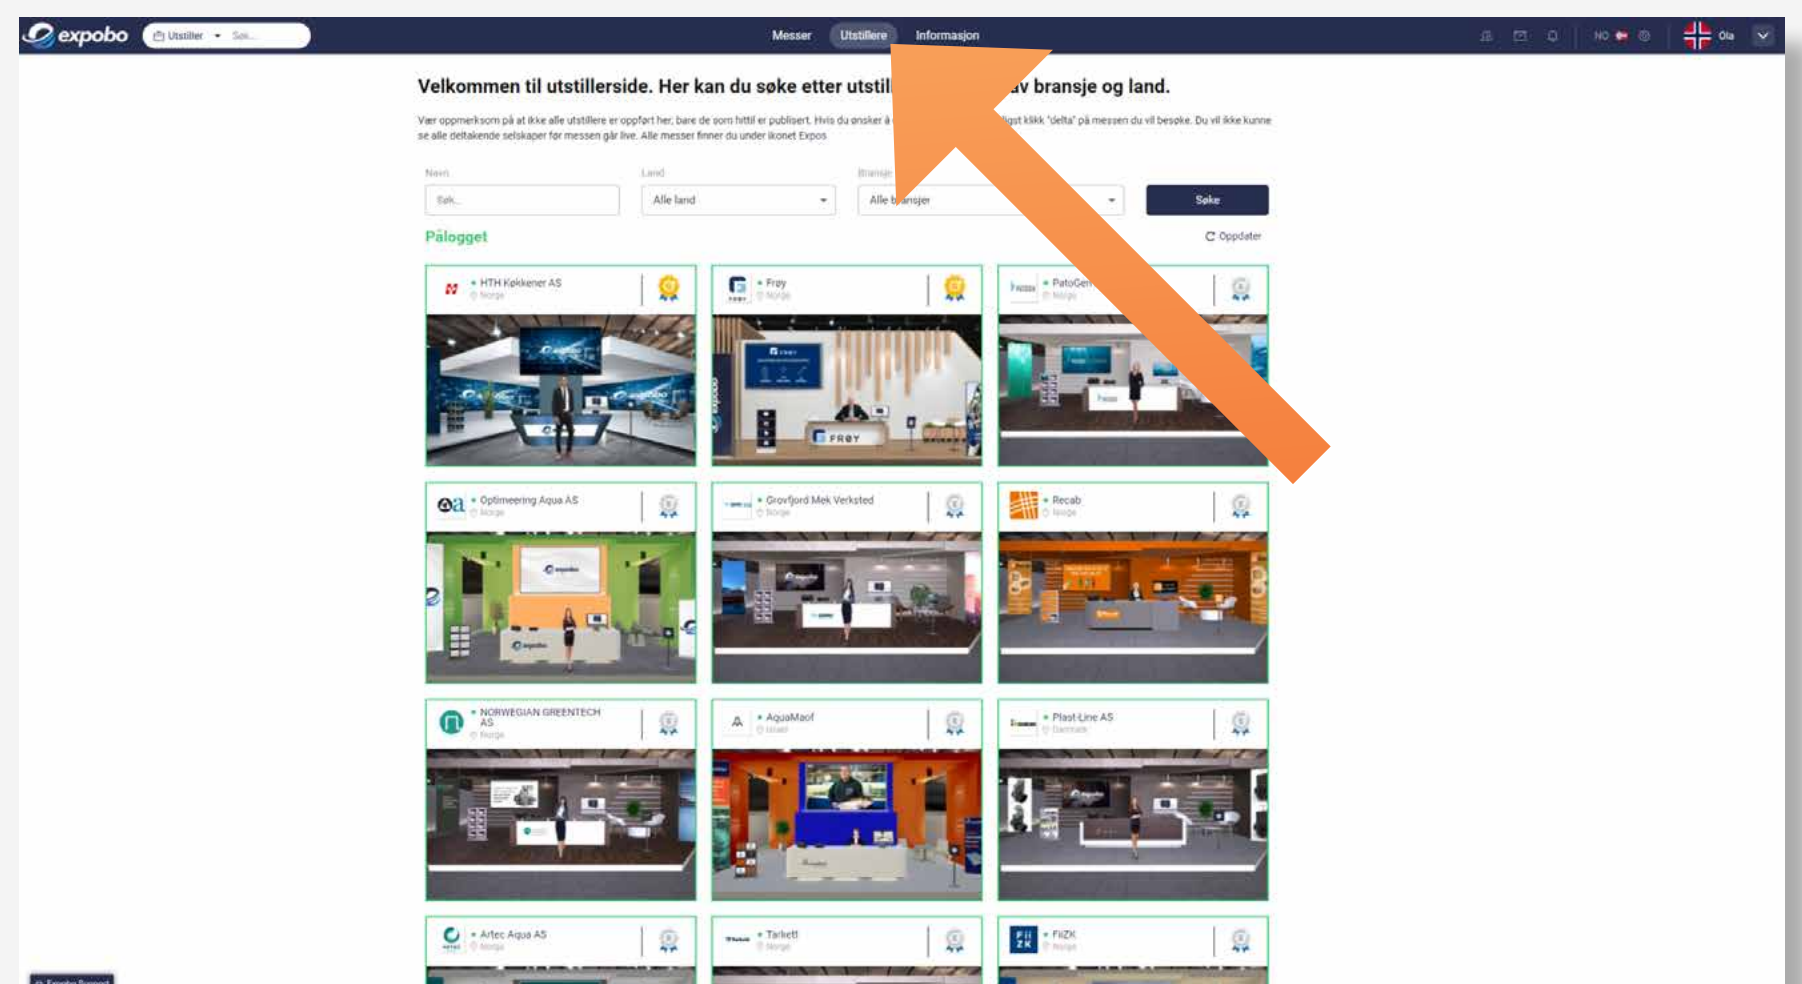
expobo Utstiller Søk...

Messer Utstillere Informasjon

NO Ola

Velkommen til utstillerside. Her kan du søke etter utstil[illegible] av bransje og land.

Vær oppmerksom på at ikke alle utstillere er oppført her, bare de som hittil er publisert. Hvis du ønsker å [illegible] lgst klikk "delta" på messen du vil besøke. Du vil ikke kunne se alle deltakende selskaper for messen går live. Alle messer finner du under ikonet Expos

Navn
Søk...

Land
Alle land

Bransje
Alle bransjer

Søke

Pålogget

Oppdater

HTH Køkkener AS
Norge

Frøy
Norge

PatoGen
Norge

Optimeering Aqua AS
Norge

Grovfjord Mek Verksted
Norge

Recab
Norge

NORWEGIAN GREENTECH AS
Norge

AquaMaof
Israel

Plast-Line AS
Danmark

Artec Aqua AS
Norge

Tarkett
Norge

FiiZK
Norge

Expobo Support